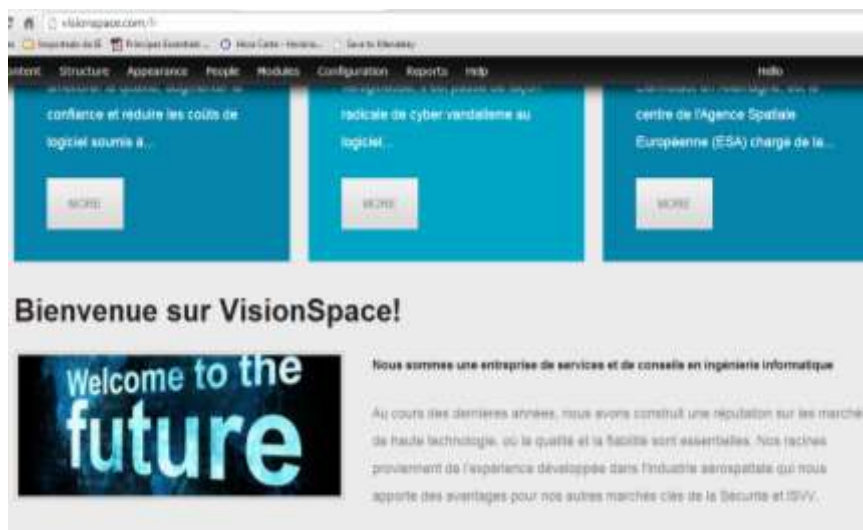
visionspace.com/fr

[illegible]

ontent Structure Appearance People Modules Configuration Reports Help Hello

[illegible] confiance et réduire les coûts de logiciel soumis à...

MORE

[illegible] radicale de cyber vandalisme au logiciel...

MORE

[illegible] centre de l'Agence Spatiale Européenne (ESA) chargé de la...

MORE

Bienvenue sur VisionSpace!

Welcome to the future

Nous sommes une entreprise de services et de conseils en ingénierie informatique

Au cours des dernières années, nous avons construit une réputation sur les marchés de haute technologie, où la qualité et la fiabilité sont essentielles. Nos racines proviennent de l'expérience développée dans l'industrie aérospatiale qui nous apporte des avantages pour nos autres marchés clés de la Sécurité et ISVV.